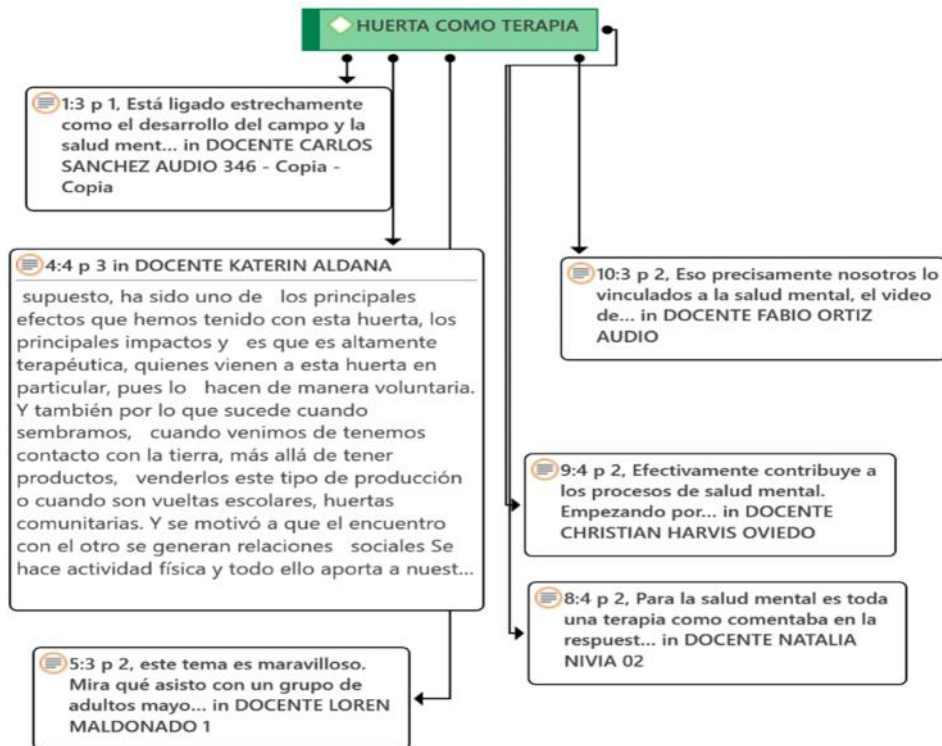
HUERTA COMO TERAPIA

1:3 p 1, Está ligado estrechamente como el desarrollo del campo y la salud ment... in DOCENTE CARLOS SANCHEZ AUDIO 346 - Copia - Copia

4:4 p 3 in DOCENTE KATERIN ALDANA

supuesto, ha sido uno de los principales efectos que hemos tenido con esta huerta, los principales impactos y es que es altamente terapéutica, quienes vienen a esta huerta en particular, pues lo hacen de manera voluntaria. Y también por lo que sucede cuando sembramos, cuando venimos de tenemos contacto con la tierra, más allá de tener productos, venderlos este tipo de producción o cuando son vueltas escolares, huertas comunitarias. Y se motivó a que el encuentro con el otro se generan relaciones sociales Se hace actividad física y todo ello aporta a nuest...

10:3 p 2, Eso precisamente nosotros lo vinculados a la salud mental, el video de... in DOCENTE FABIO ORTIZ AUDIO

9:4 p 2, Efectivamente contribuye a los procesos de salud mental. Empezando por... in DOCENTE CHRISTIAN HARVIS OVIEDO

8:4 p 2, Para la salud mental es toda una terapia como comentaba en la respuest... in DOCENTE NATALIA NIVIA 02

5:3 p 2, este tema es maravilloso. Mira qué asisto con un grupo de adultos mayo... in DOCENTE LOREN MALDONADO 1